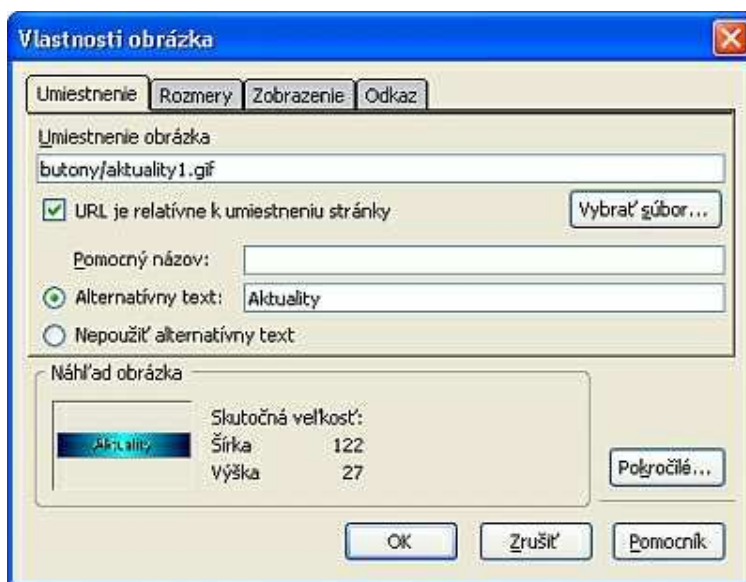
Vlastnosti obrázka

Umiestnenie | Rozmery | Zobrazenie | Odkaz

Umiestnenie obrázka

butony/aktuality1.gif

URL je relatívne k umiestneniu stránky

Vybrať súbor...

Pomocný názov:

Alternatívny text: Aktuality

Nepoužiť alternatívny text

Náhľad obrázka

Aktuality

Skutočná veľkosť:

Šírka 122

Výška 27

Pokročilé...

OK

Zrušiť

Pomocník